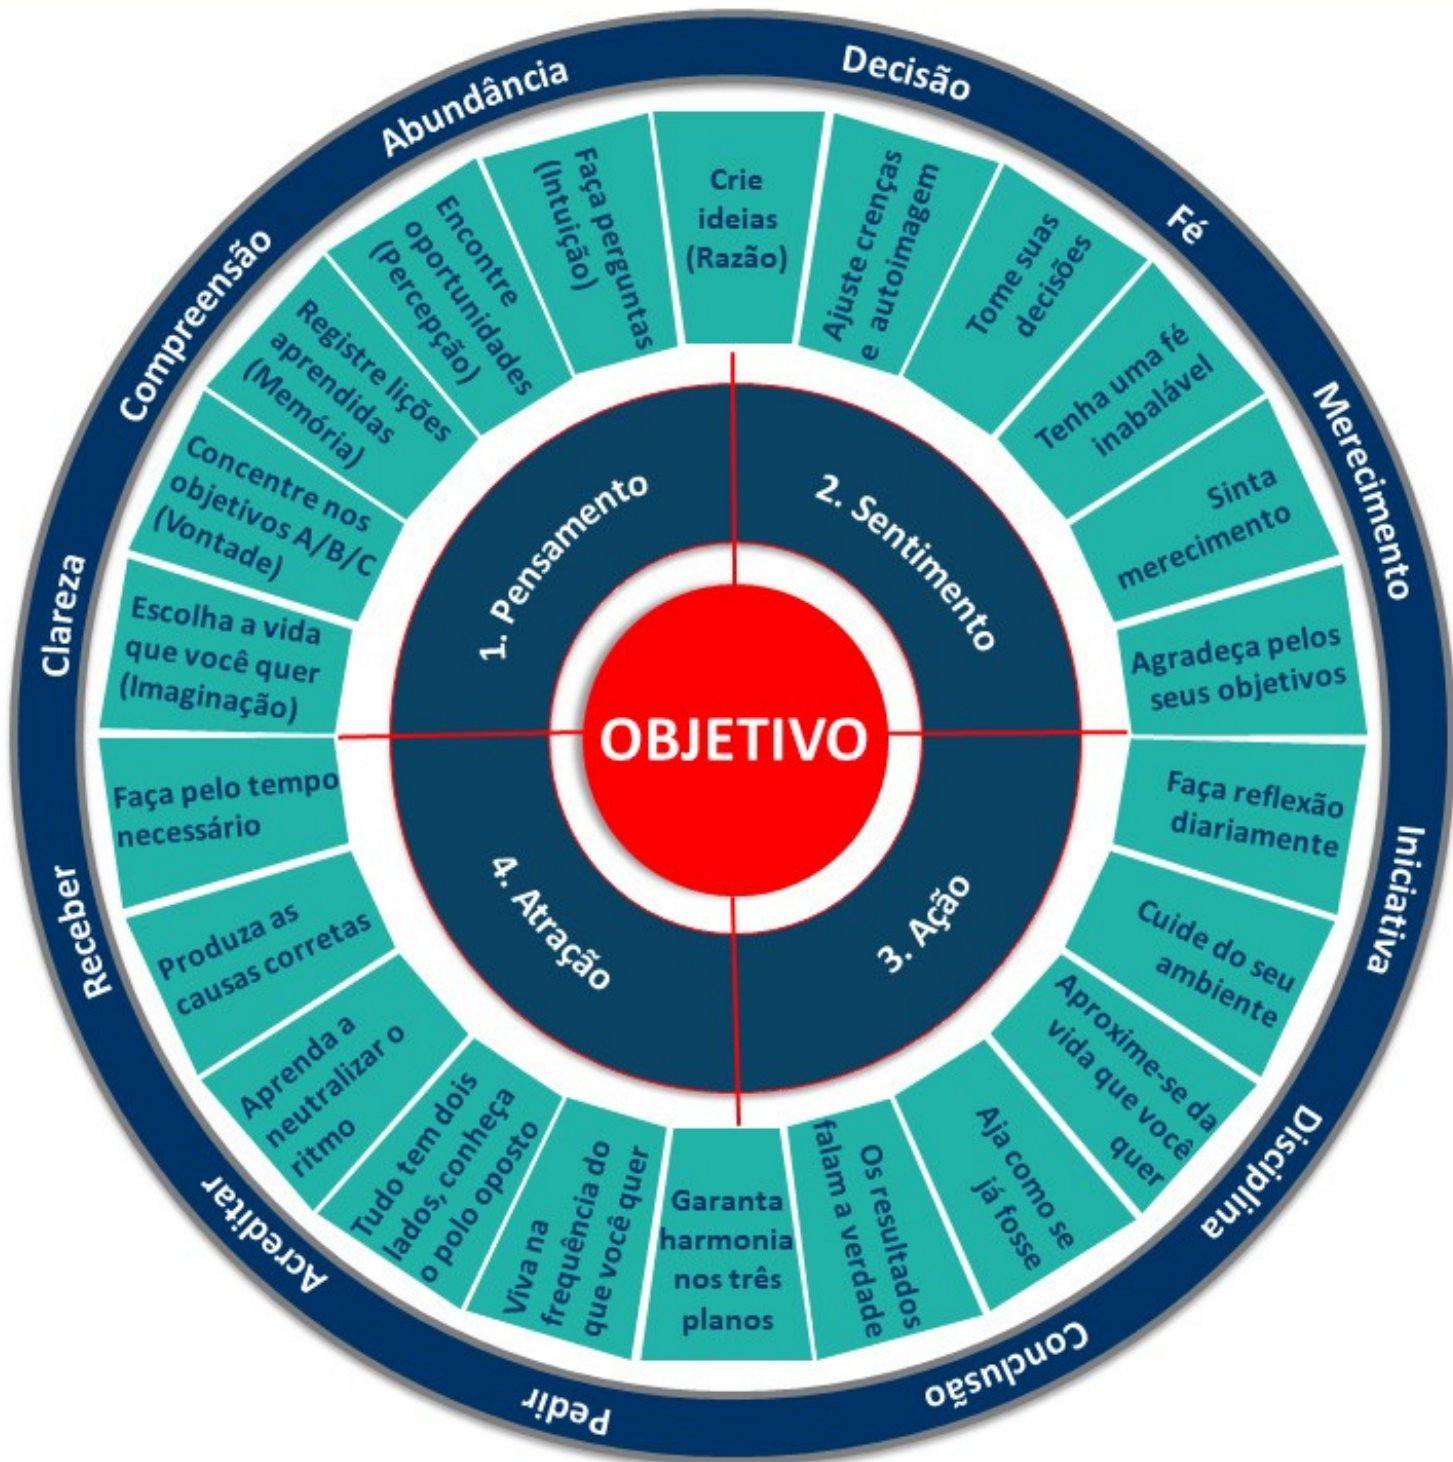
Decisão
Fé
Merecimento
Iniciativa
Disciplina
Conclusão
Pedir
Acreditar
Receber
Clareza
Compreensão
Abundância

Crie ideias (Razão)
Ajuste crenças e autoimagem
Tome suas decisões
Tenha uma fé inabalável
Sinta merecimento
Agradeça pelos seus objetivos
Faça reflexão diariamente
Cuide do seu ambiente
Aproxime-se da vida que você quer
Aja como se já fosse
Os resultados falam a verdade
Garanta harmonia nos três planos
Viva na frequência do que você quer
Tudo tem dois lados, conheça o polo oposto
Aprenda a neutralizar o ritmo
Produza as causas corretas
Faça pelo tempo necessário
Escolha a vida que você quer (Imaginação)
Concentre nos objetivos A/B/C (Vontade)
Registre lições aprendidas (Memória)
Encontre oportunidades (Percepção)
Faça perguntas (Intuição)

1. Pensamento
2. Sentimento
3. Ação
4. Atração

OBJETIVO